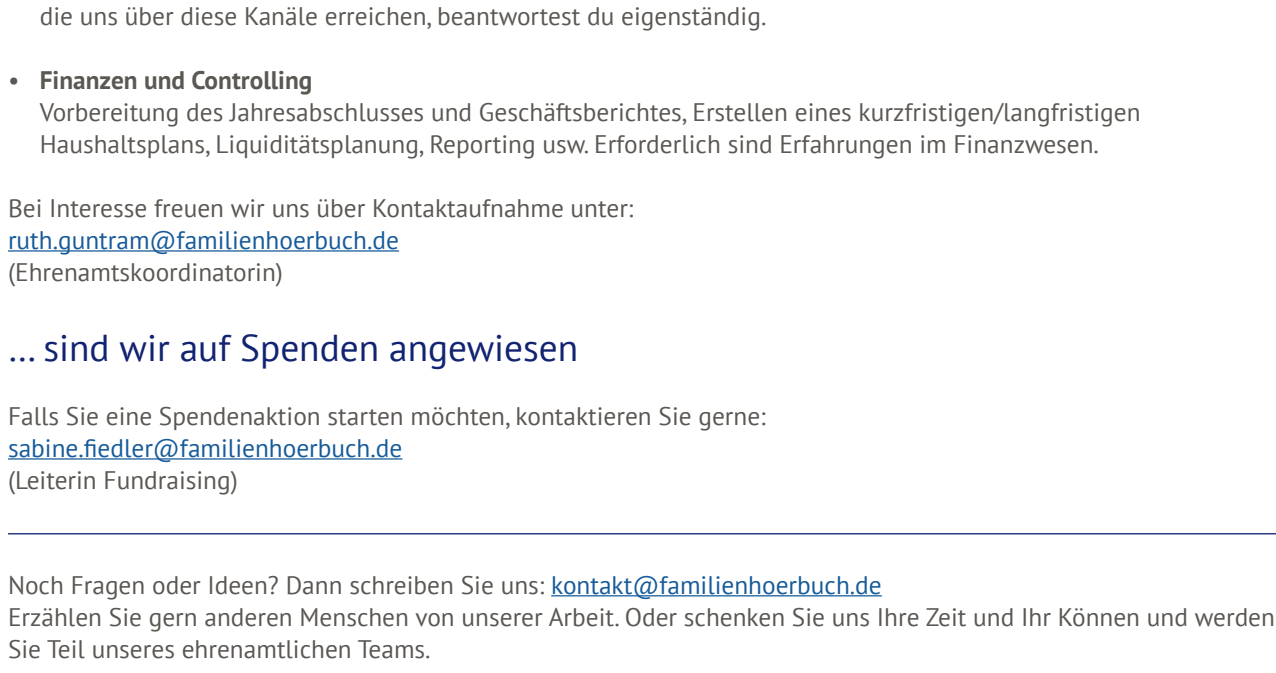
die uns über diese Kanäle erreichen, beantwortest du eigenständig.

• **Finanzen und Controlling**
Vorbereitung des Jahresabschlusses und Geschäftsberichtes, Erstellen eines kurzfristigen/langfristigen Haushaltsplans, Liquiditätsplanung, Reporting usw. Erforderlich sind Erfahrungen im Finanzwesen.

Bei Interesse freuen wir uns über Kontaktaufnahme unter:
ruth.guntram@familienhoerbuch.de
(Ehrenamtskoordinatorin)

... sind wir auf Spenden angewiesen

Falls Sie eine Spendenaktion starten möchten, kontaktieren Sie gerne:
sabine.fiedler@familienhoerbuch.de
(Leiterin Fundraising)

Noch Fragen oder Ideen? Dann schreiben Sie uns: kontakt@familienhoerbuch.de
Erzählen Sie gern anderen Menschen von unserer Arbeit. Oder schenken Sie uns Ihre Zeit und Ihr Können und werden Sie Teil unseres ehrenamtlichen Teams.